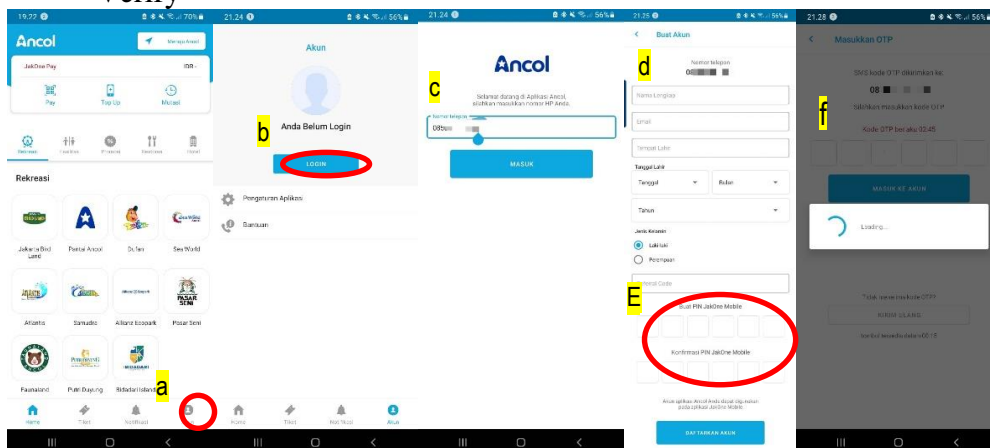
Verify

19.22 70%
Ancol
Mau ke Ancol
JakOne Pay IDR -
Pay
Top Up
Mutasi
Rekreasi
Rekreasi
Jakarta Bird Land
Pantai Ancol
Dufan
Sea World
Atlantis
Samudra
Allianz Ecopark
Pasar Seni
Faunaland
Putri Duyung
Bidadari Island
Home
Tiket
Notifikasi
a

21.24 56%
Akun
b
Anda Belum Login
LOGIN
Pengaturan Aplikasi
Bantuan
Home
Tiket
Notifikasi
Akun

21.24 56%
Ancol
c
Selamat datang di Aplikasi Ancol, silahkan masukkan nomor HP Anda.
Nomor telepon
08
MASUK

21.25 56%
Buat Akun
d
Nomor telepon
08
Nama Lengkap
Email
Tempat Lahir
Tanggal Lahir
Tanggal
Bulan
Tahun
Jenis Kelamin
Laki-laki
Perempuan
Postal Code
E
Buat PIN JakOne Mobile
Konfirmasi PIN JakOne Mobile
Akun aplikasi Ancol Anda dibuat bagi setiap pada aplikasi JakOne Mobile
DAFTARKAN AKUN

21.28 56%
Masukkan OTP
SMS kode OTP dikirimkan ke:
08
Silahkan masukkan kode OTP
f
Kode OTP berlaku 02:45
MASUK KE AKUN
Loading...
Tidak menerima kode OTP
KIRIM ULANG
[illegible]